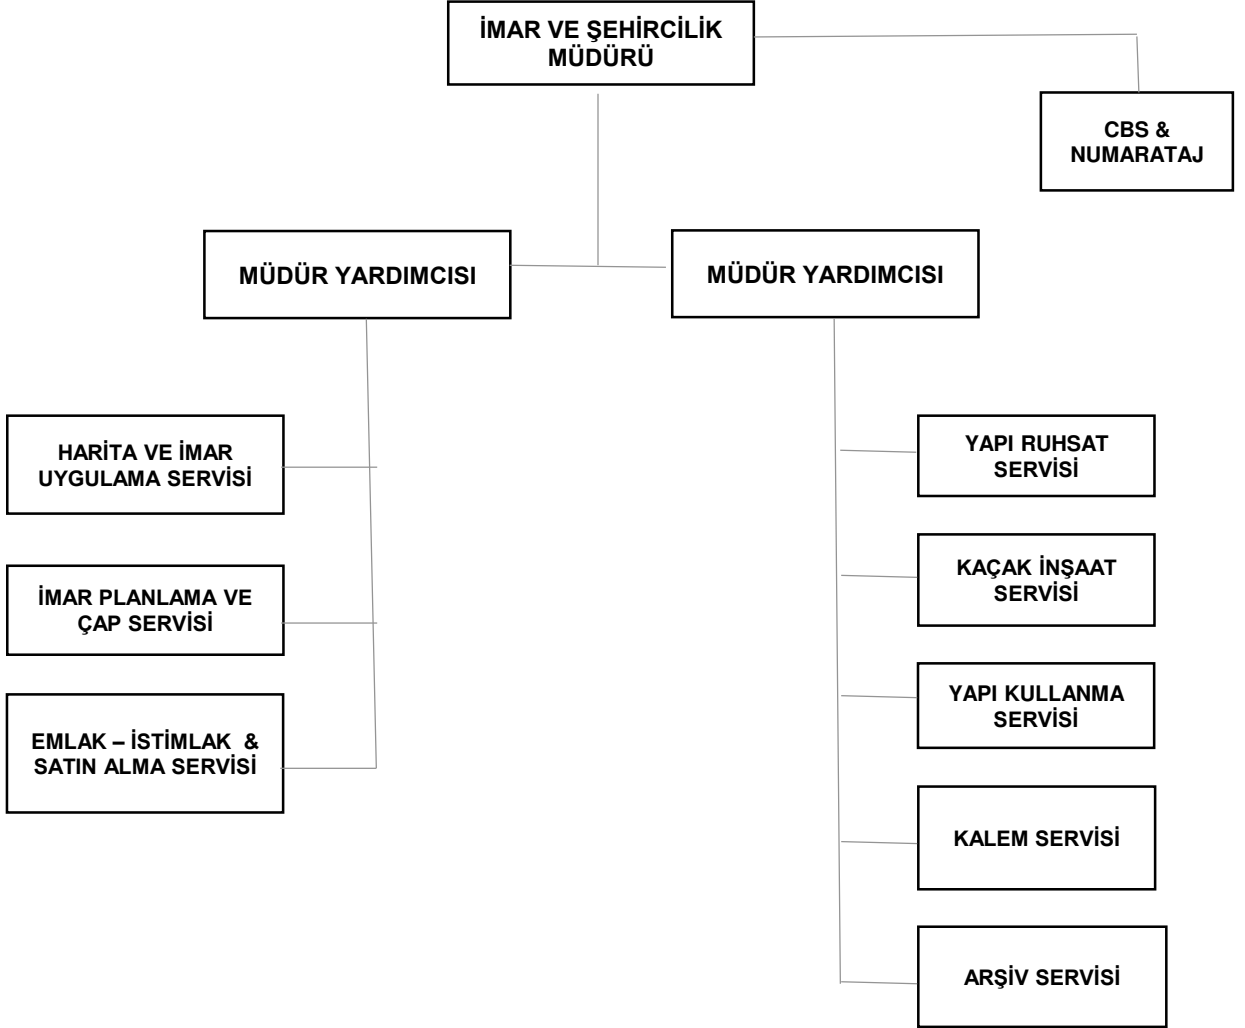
İMAR VE ŞEHİRCİLİK MÜDÜRÜ

CBS & NUMARATAJ

MÜDÜR YARDIMCISI

MÜDÜR YARDIMCISI

HARİTA VE İMAR UYGULAMA SERVİSİ

İMAR PLANLAMA VE ÇAP SERVİSİ

EMLAK – İSTİMLAK & SATIN ALMA SERVİSİ

YAPI RUHSAT SERVİSİ

KAÇAK İNŞAAT SERVİSİ

YAPI KULLANMA SERVİSİ

KALEM SERVİSİ

ARŞİV SERVİSİ